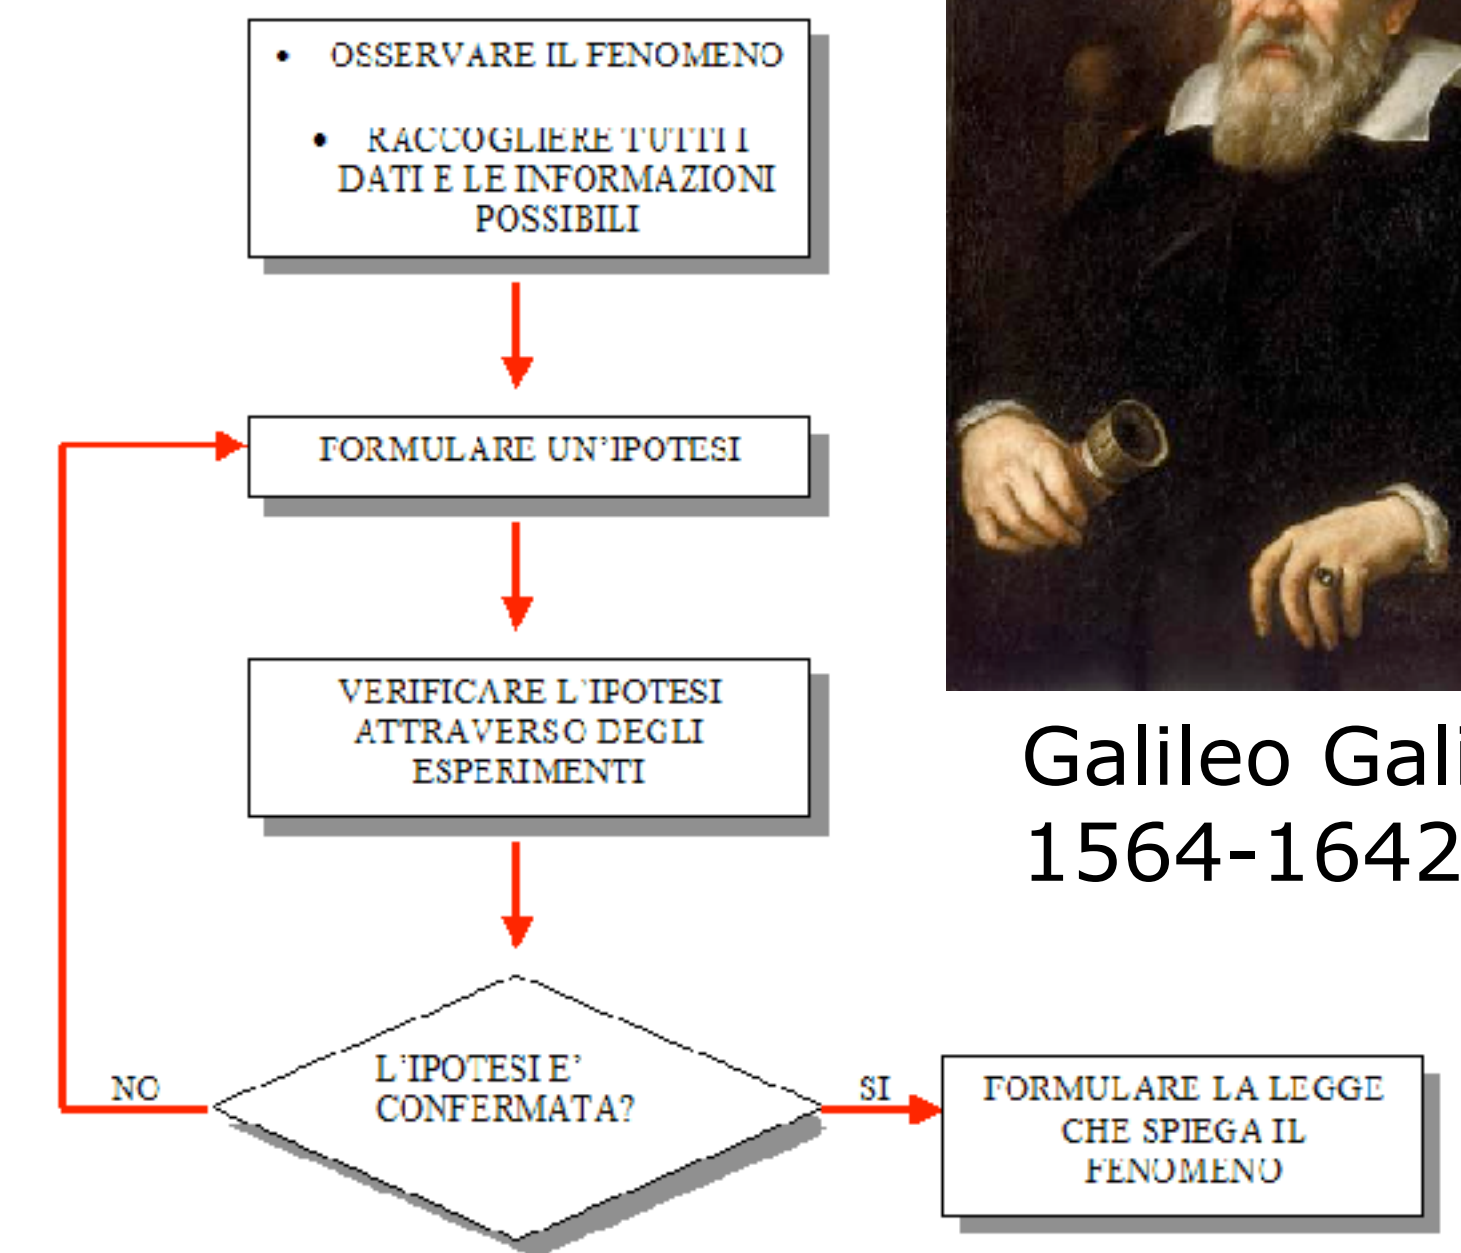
- OSSERVARE IL FENOMENO
- RACCOGLIERE TUTTI I DATI E LE INFORMAZIONI POSSIBILI

FORMULARE UN'IPOTESI

VERIFICARE L'IPOTESI ATTRAVERSO DEGLI ESPERIMENTI

L'IPOTESI E' CONFERMATA?

NO

SI

FORMULARE LA LEGGE CHE SPIEGA IL FENOMENO

Galileo Gali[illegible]
1564-1642